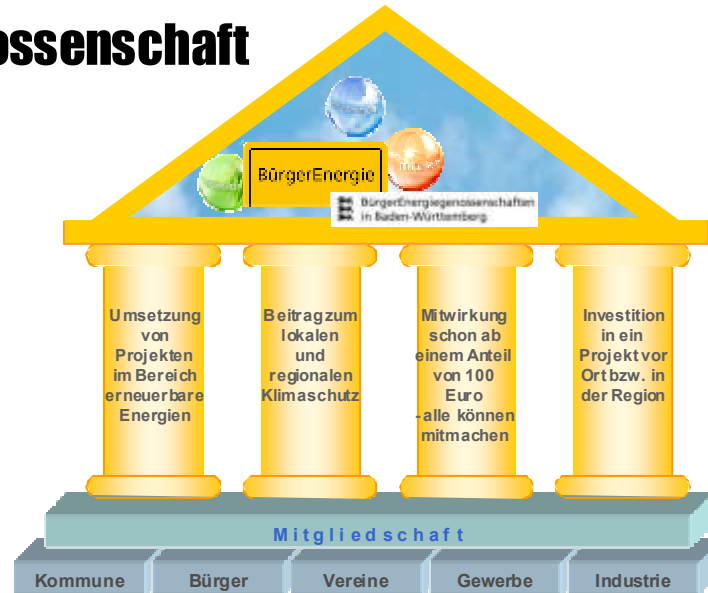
ossenschaft

BürgerEnergie

BürgerEnergiegenossenschaften in Baden-Württemberg

Umsetzung von Projekten im Bereich erneuerbare Energien

Beitrag zum lokalen und regionalen Klimaschutz

Mitwirkung schon ab einem Anteil von 100 Euro -alle können mitmachen

Investition in ein Projekt vor Ort bzw. in der Region

Mitgliedschaft

Kommune

Bürger

Vereine

Gewerbe

Industrie